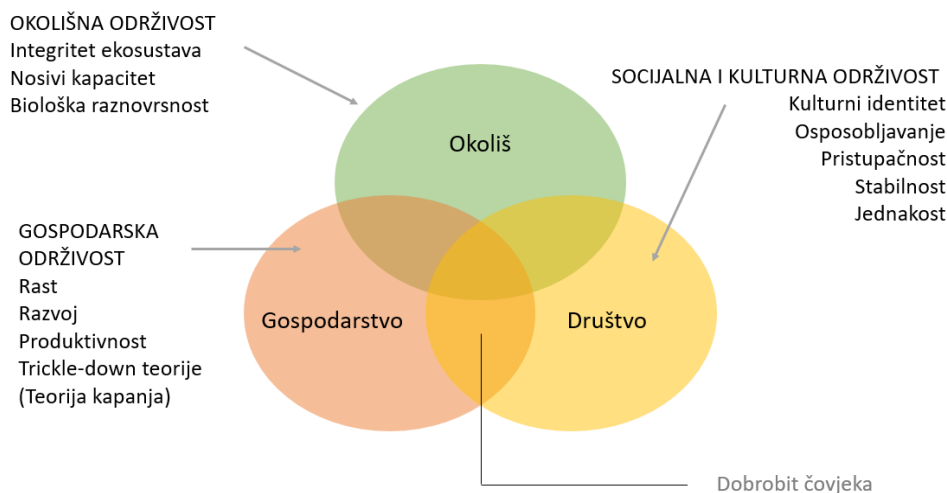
OKOLIŠNA ODRŽIVOST
Integritet ekosustava
Nosivi kapacitet
Biološka raznovrsnost

SOCIJALNA I KULTURNA ODRŽIVOST
Kulturni identitet
Osposobljavanje
Pristupačnost
Stabilnost
Jednakost

Okoliš

GOSPODARSKA ODRŽIVOST
Rast
Razvoj
Produktivnost
Trickle-down teorije
(Teorija kapanja)

Gospodarstvo

Društvo

Dobrobit čovjeka